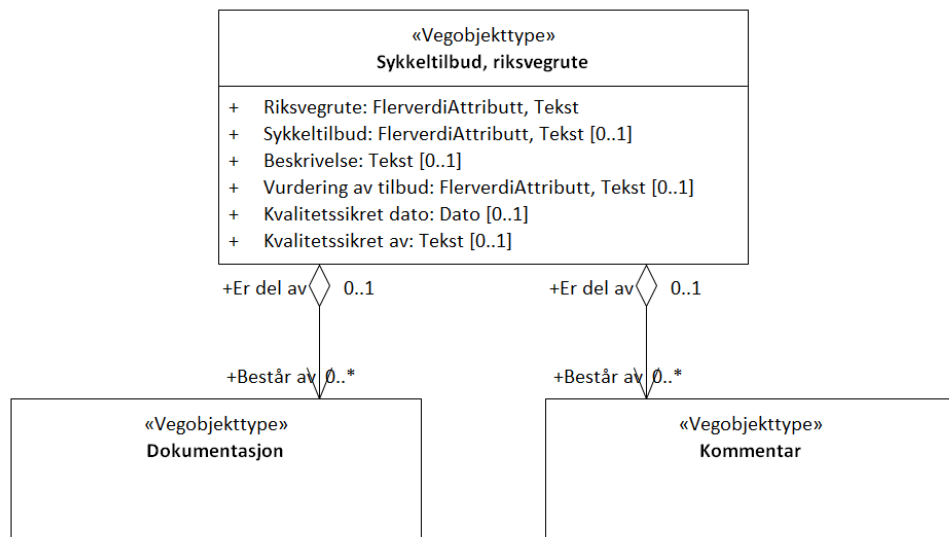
«Vegobjekttype»
**Sykkeltilbud, riksvegrute**

+ Riksvegrute: FlerverdiAttributt, Tekst
+ Sykkeltilbud: FlerverdiAttributt, Tekst [0..1]
+ Beskrivelse: Tekst [0..1]
+ Vurdering av tilbud: FlerverdiAttributt, Tekst [0..1]
+ Kvalitetssikret dato: Dato [0..1]
+ Kvalitetssikret av: Tekst [0..1]

+Er del av 0..1

+Består av 0..*

+Er del av 0..1

+Består av 0..*

«Vegobjekttype»
**Dokumentasjon**

«Vegobjekttype»
**Kommentar**